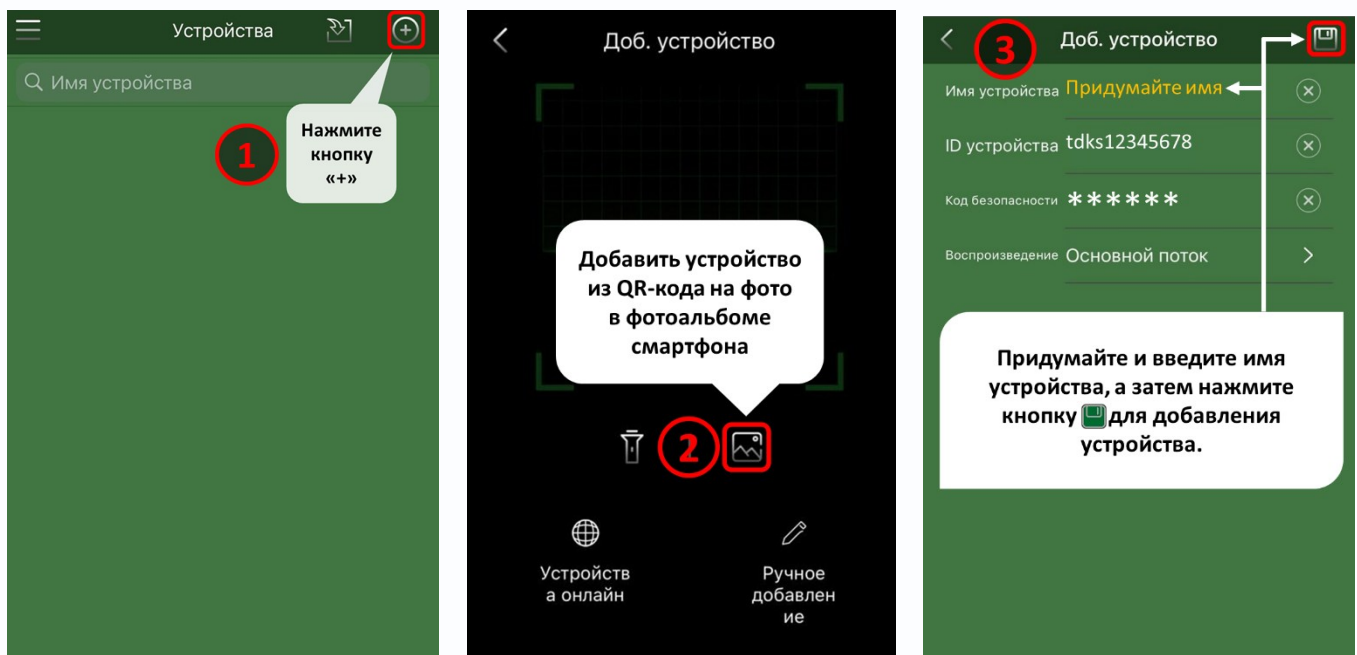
Устройства

Имя устройства

1

Нажмите кнопку «+»

Доб. устройство

Добавить устройство из QR-кода на фото в фотоальбоме смартфона

2

Устройств а онлайн

Ручное добавлен ие

3

Доб. устройство

Имя устройства Придумайте имя

ID устройства tdks12345678

Код безопасности ******

Воспроизведение Основной поток

Придумайте и введите имя устройства, а затем нажмите кнопку для добавления устройства.